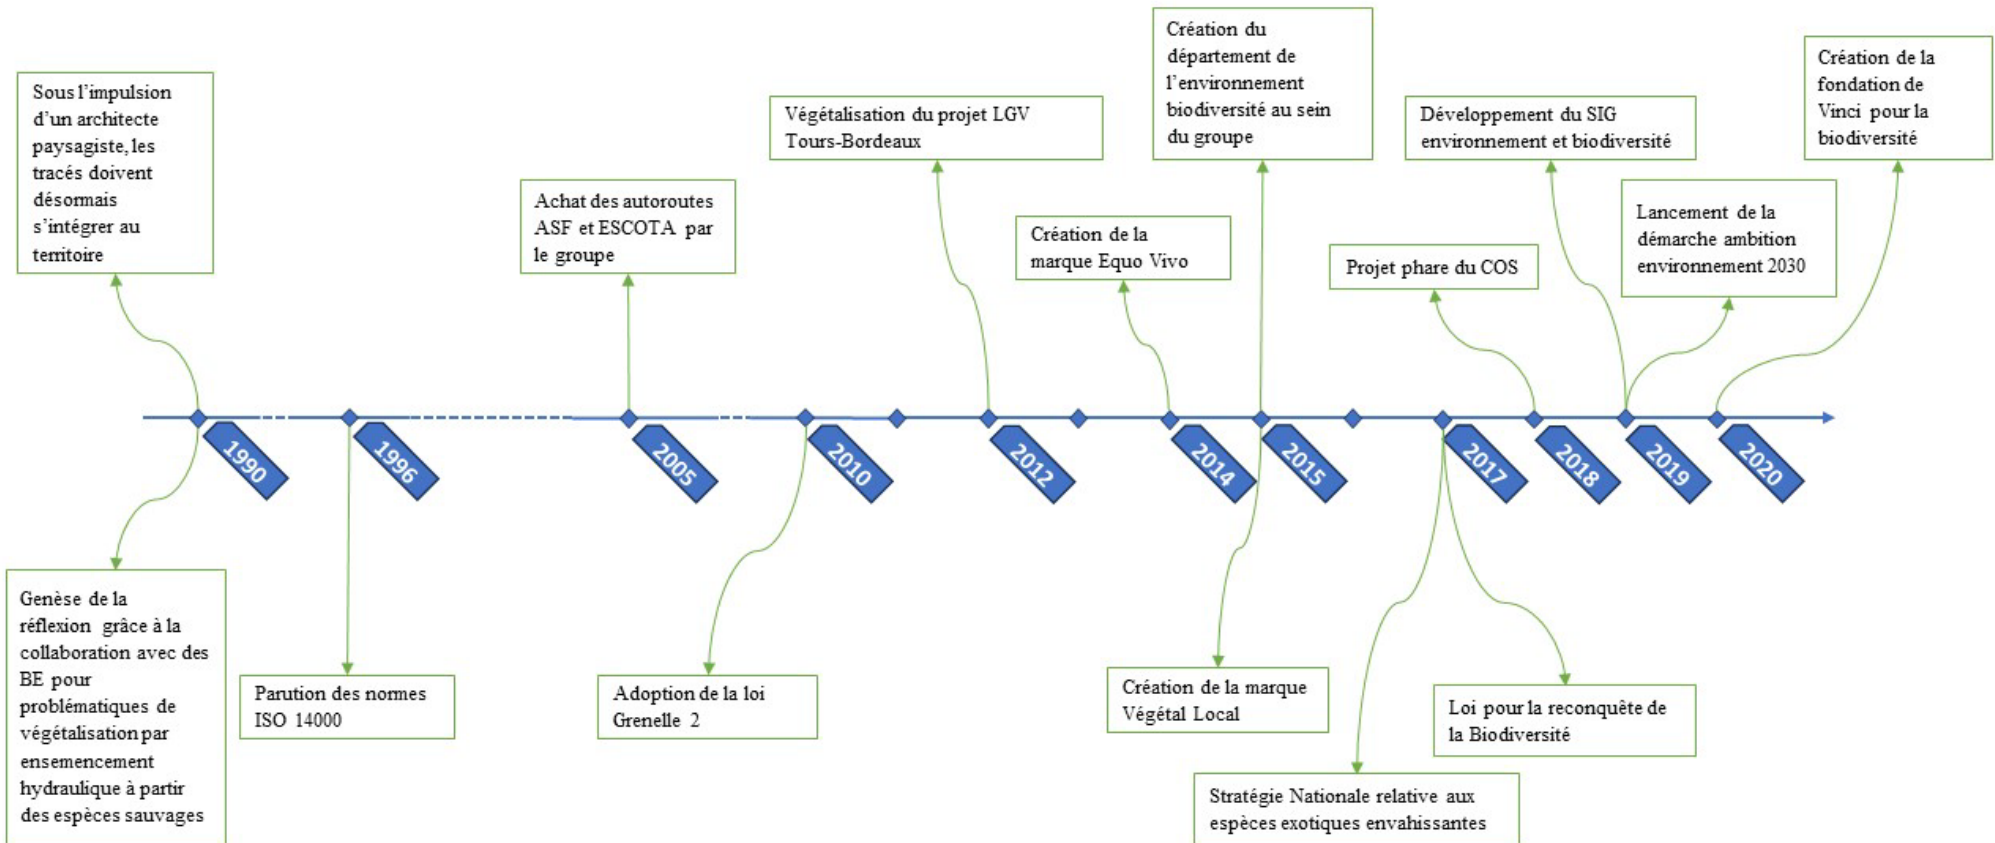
Sous l'impulsion d'un architecte paysagiste, les tracés doivent désormais s'intégrer au territoire

Achat des autoroutes ASF et ESCOTA par le groupe

Végétalisation du projet LGV Tours-Bordeaux

Création de la marque Equo Vivo

Création du département de l'environnement biodiversité au sein du groupe

Projet phare du COS

Développement du SIG environnement et biodiversité

Lancement de la démarche ambition environnement 2030

Création de la fondation de Vinci pour la biodiversité

1990

1996

2005

2010

2012

2014

2015

2017

2018

2019

2020

Genèse de la réflexion grâce à la collaboration avec des BE pour problématiques de végétalisation par ensemencement hydraulique à partir des espèces sauvages

Parution des normes ISO 14000

Adoption de la loi Grenelle 2

Création de la marque Végétal Local

Stratégie Nationale relative aux espèces exotiques envahissantes

Loi pour la reconquête de la Biodiversité